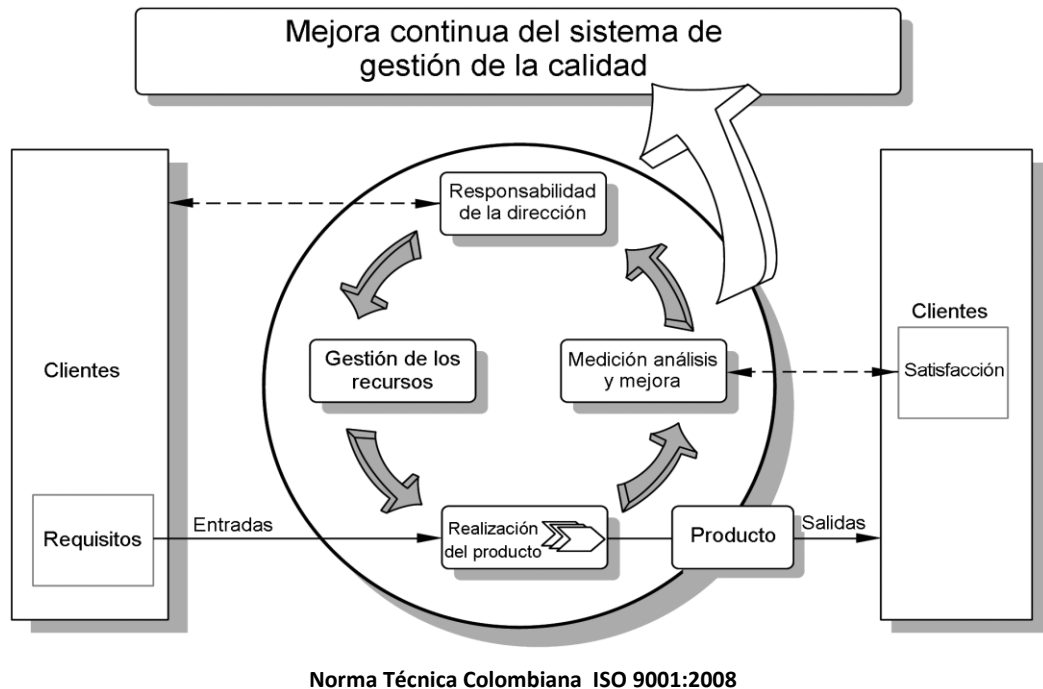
Mejora continua del sistema de gestión de la calidad

Clientes

Requisitos

Entradas

Responsabilidad de la dirección

Gestión de los recursos

Medición análisis y mejora

Realización del producto

Producto

Salidas

Clientes

Satisfacción

Norma Técnica Colombiana ISO 9001:2008